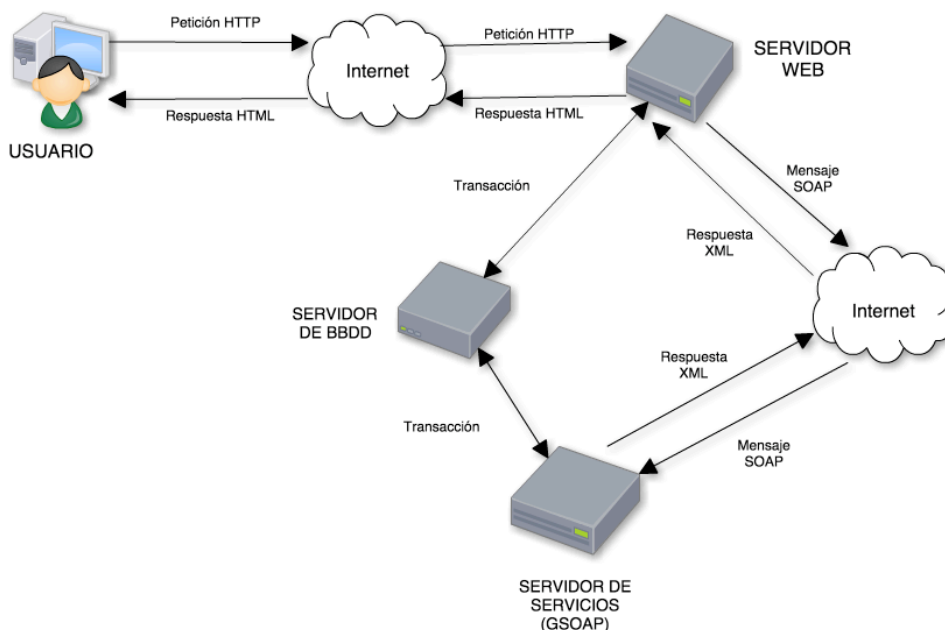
Petición HTTP

Internet

Petición HTTP

SERVIDOR WEB

Respuesta HTML

Respuesta HTML

USUARIO

Transacción

Mensaje SOAP

Respuesta XML

SERVIDOR DE BBDD

Internet

Respuesta XML

Transacción

Mensaje SOAP

SERVIDOR DE SERVICIOS (GSOAP)